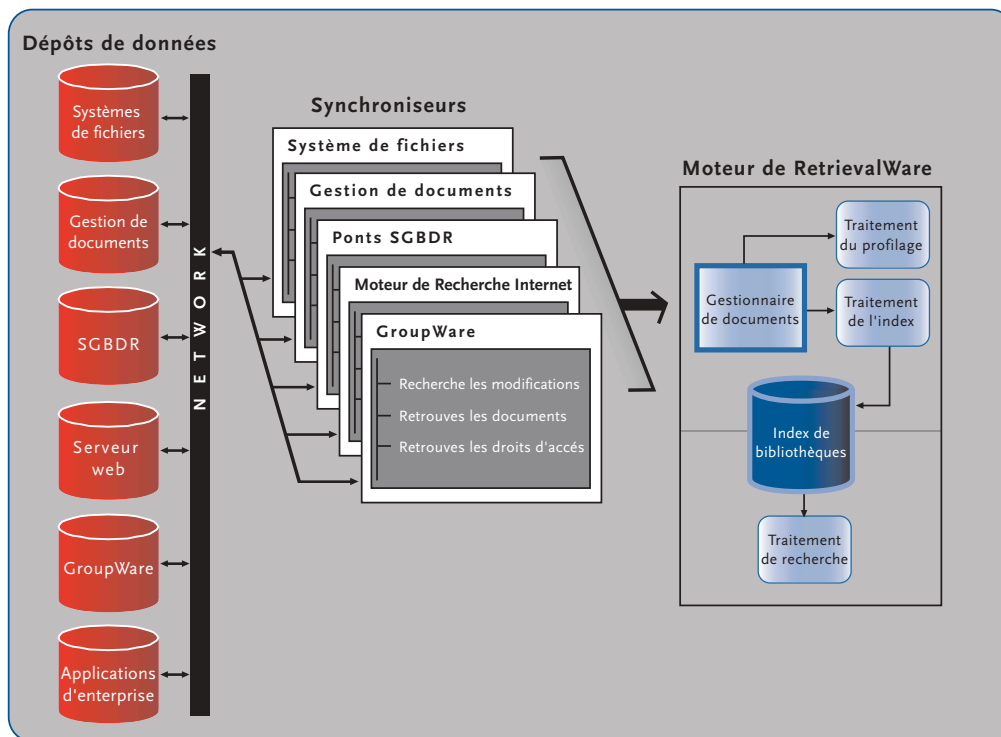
Dépôts de données

Systèmes de fichiers

Gestion de documents

SGBDR

Serveur web

GroupWare

Applications d'enterprise

NETWORK

Synchroniseurs

Système de fichiers

Gestion de documents

Ponts SGBDR

Moteur de Recherche Internet

GroupWare

Recherche les modifications

Retrouves les documents

Retrouves les droits d'accés

Moteur de RetrievalWare

Traitement du profilage

Gestionnaire de documents

Traitement de l'index

Index de bibliothèques

Traitement de recherche